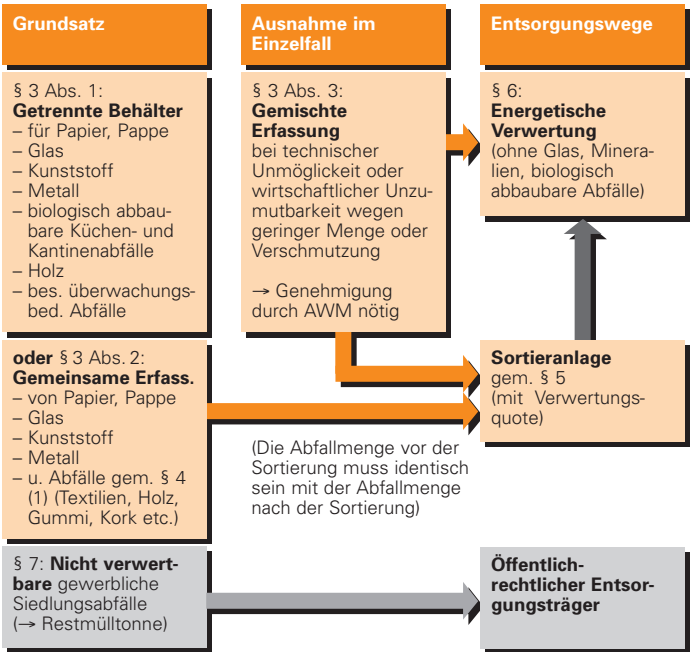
Grundsatz

Ausnahme im Einzelfall

Entsorgungswege

§ 3 Abs. 1:
**Getrennte Behälter**
– für Papier, Pappe
– Glas
– Kunststoff
– Metall
– biologisch abbaubare Küchen- und Kantinenabfälle
– Holz
– bes. überwachungsbed. Abfälle

§ 3 Abs. 3:
**Gemischte Erfassung**
bei technischer Unmöglickeit oder wirtschaftlicher Unzumutbarkeit wegen geringer Menge oder Verschmutzung

→ Genehmigung durch AWM nötig

§ 6:
**Energetische Verwertung**
(ohne Glas, Mineralien, biologisch abbaubare Abfälle)

**oder** § 3 Abs. 2:
**Gemeinsame Erfass.**
– von Papier, Pappe
– Glas
– Kunststoff
– Metall
– u. Abfälle gem. § 4 (1) (Textilien, Holz, Gummi, Kork etc.)

**Sortieranlage**
gem. § 5
(mit Verwertungsquote)

(Die Abfallmenge vor der Sortierung muss identisch sein mit der Abfallmenge nach der Sortierung)

§ 7: **Nicht verwertbare** gewerbliche Siedlungsabfälle (→ Restmülltonne)

**Öffentlich-rechtlicher Entsorgungsträger**